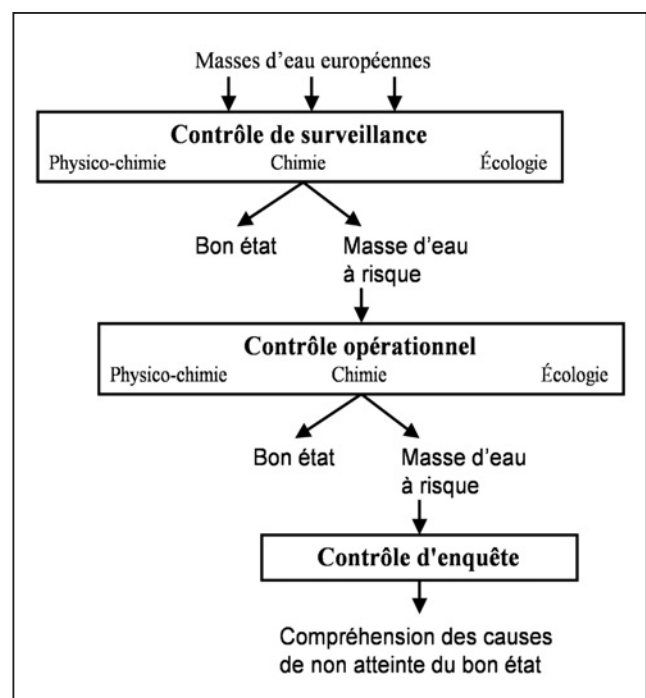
Masses d’eau européennes

Contrôle de surveillance
Physico-chimie Chimie Écologie

Bon état
Masse d’eau à risque

Contrôle opérationnel
Physico-chimie Chimie Écologie

Bon état
Masse d’eau à risque

Contrôle d'enquête

Compréhension des causes de non atteinte du bon état